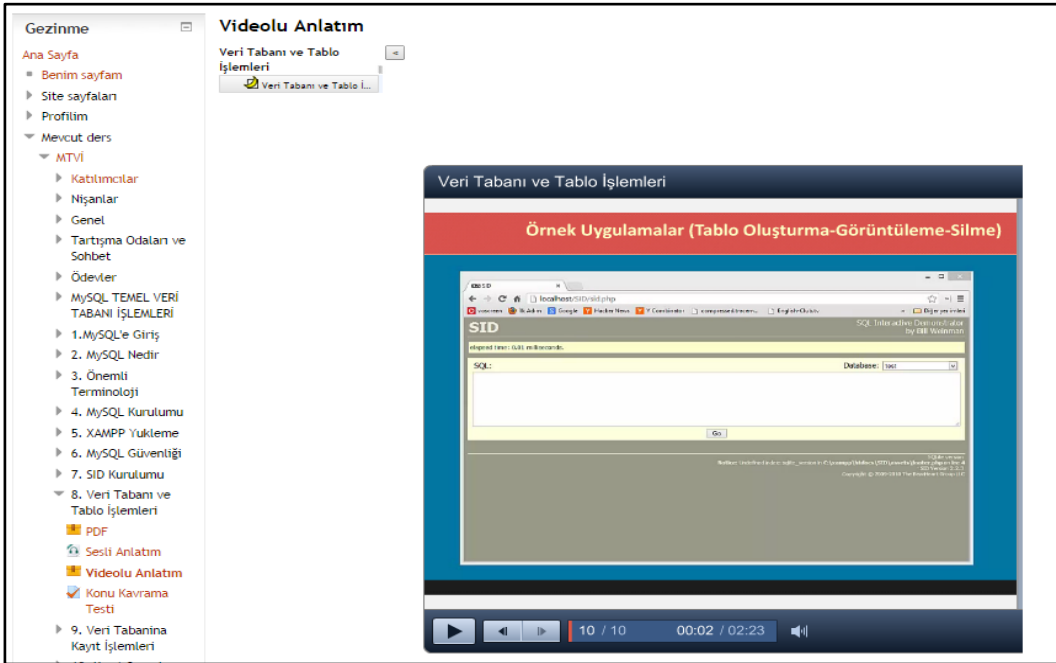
Gezinme

Ana Sayfa
Benim sayfam
Site sayfaları
Profilim
Mevcut ders
MTVİ
Katılımcılar
Nişanlar
Genel
Tartışma Odaları ve Sohbet
Ödevler
MySQL TEMEL VERİ TABANI İŞLEMLERİ
1.MySQL'e Giriş
2. MySQL Nedir
3. Önemli Terminoloji
4. MySQL Kurulumu
5. XAMPP Yukleme
6. MySQL Güvenliği
7. SID Kurulumu
8. Veri Tabanı ve Tablo İşlemleri
PDF
Sesli Anlatım
Videolu Anlatım
Konu Kavrama Testi
9. Veri Tabanina Kayıt İşlemleri

Videolu Anlatım

Veri Tabanı ve Tablo İşlemleri

Veri Tabanı ve Tablo İ...

Veri Tabanı ve Tablo İşlemleri

Örnek Uygulamalar (Tablo Oluşturma-Görüntüleme-Silme)

SID
localhost/SID/sid.php
SID
SQL Interactive Demonstrator
by Bill Weinman
elapsed time: 0.01 milliseconds
SQL:
Database: test
Go
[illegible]

10 / 10 00:02 / 02:23